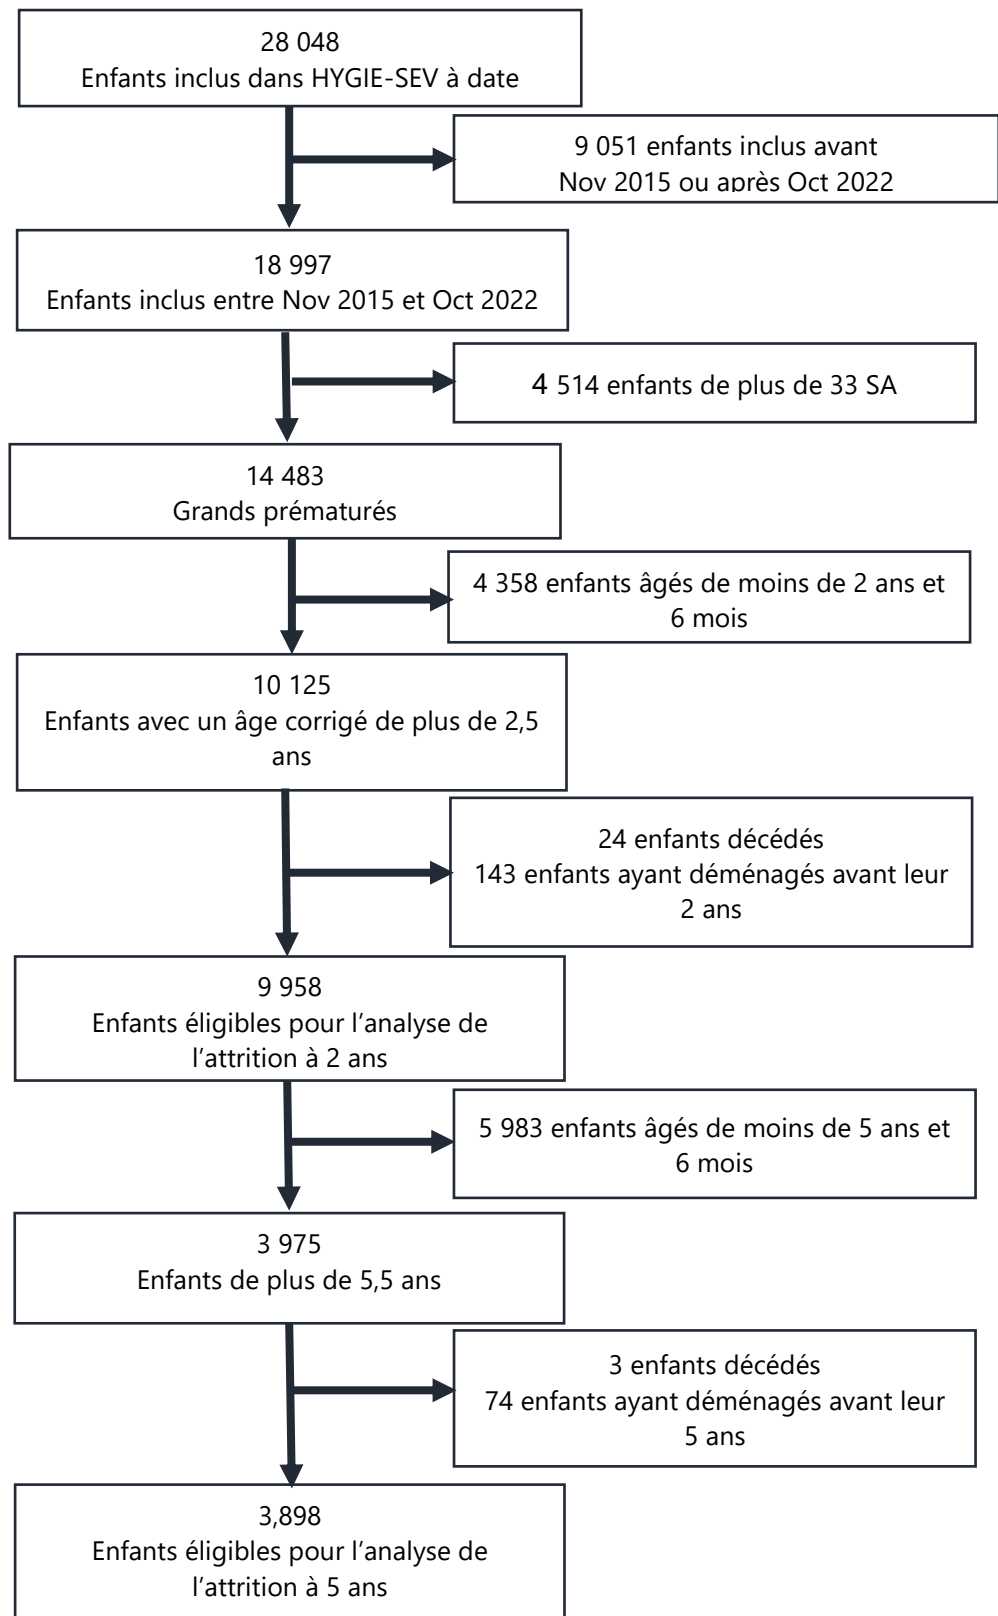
28 048
Enfants inclus dans HYGIE-SEV à date

9 051 enfants inclus avant Nov 2015 ou après Oct 2022

18 997
Enfants inclus entre Nov 2015 et Oct 2022

4 514 enfants de plus de 33 SA

14 483
Grands prématurés

4 358 enfants âgés de moins de 2 ans et 6 mois

10 125
Enfants avec un âge corrigé de plus de 2,5 ans

24 enfants décédés
143 enfants ayant déménagés avant leur 2 ans

9 958
Enfants éligibles pour l'analyse de l'attrition à 2 ans

5 983 enfants âgés de moins de 5 ans et 6 mois

3 975
Enfants de plus de 5,5 ans

3 enfants décédés
74 enfants ayant déménagés avant leur 5 ans

3,898
Enfants éligibles pour l'analyse de l'attrition à 5 ans